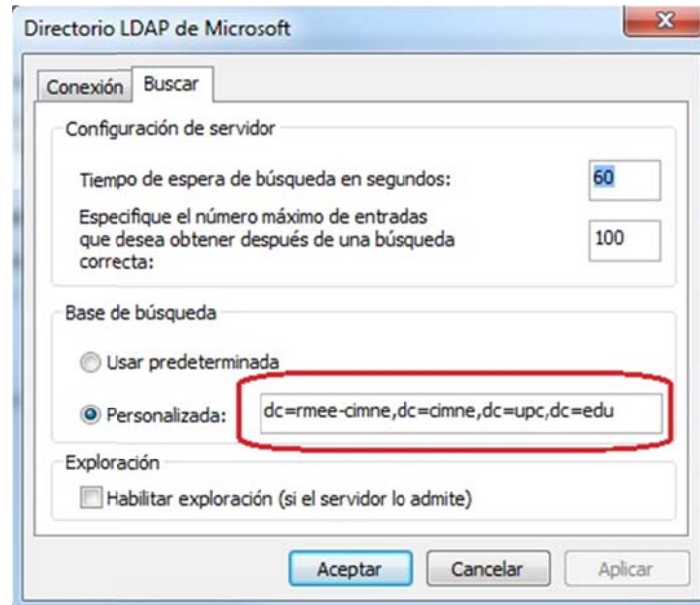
Directorio LDAP de Microsoft

Conexión Buscar

Configuración de servidor

Tiempo de espera de búsqueda en segundos: 60

Especifique el número máximo de entradas que desea obtener después de una búsqueda correcta: 100

Base de búsqueda

Usar predeterminada

Personalizada: dc=rmee-cimne,dc=cimne,dc=upc,dc=edu

Exploración

Habilitar exploración (si el servidor lo admite)

Aceptar Cancelar Aplicar